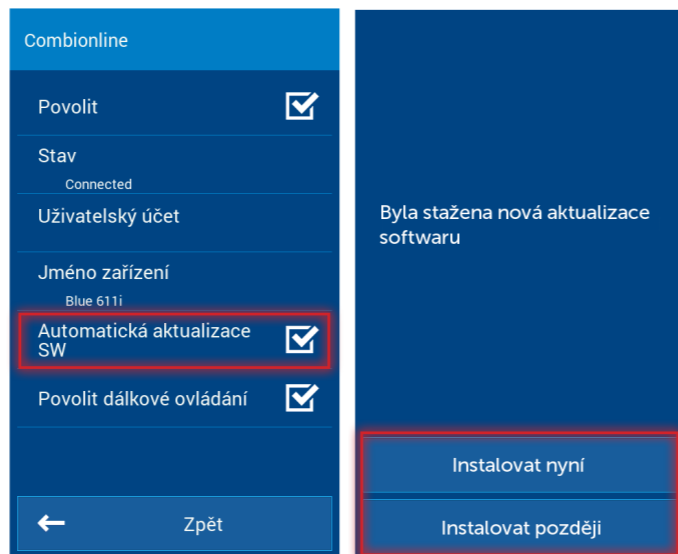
Combionline

Povolit

Stav

Connected

Uživatelský účet

Jméno zařízení

Blue 611i

Automatická aktualizace SW

Povolit dálkové ovládání

← Zpět

Byla stažena nová aktualizace softwaru

Instalovat nyní

Instalovat později